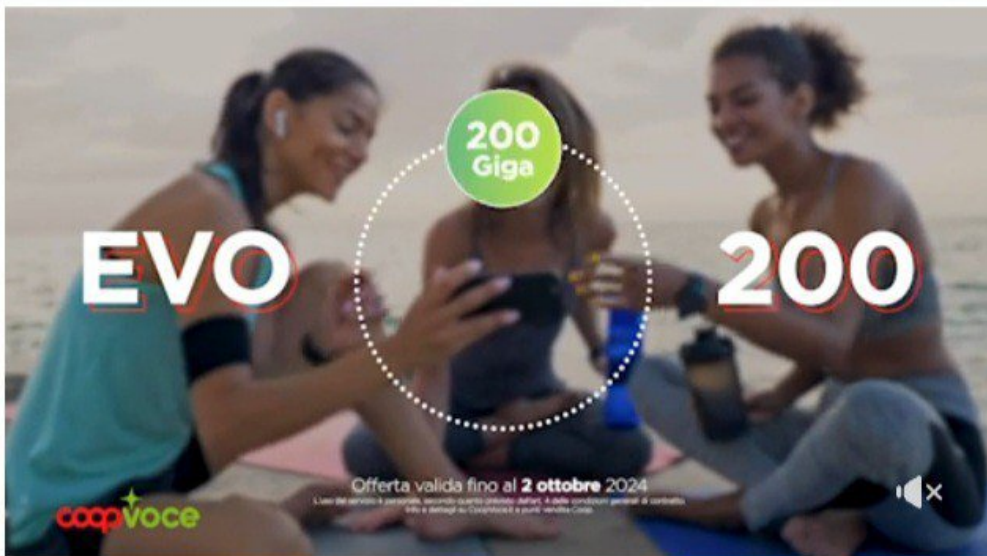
200 Giga

EVO 200

Offerta valida fino al 2 ottobre 2024

L'uso del servizio è personale, secondo quanto previsto dall'art. 4 delle condizioni generali di contratto. Info e dettagli su CoopVoce.it e punti vendita Coop.

coopvoce